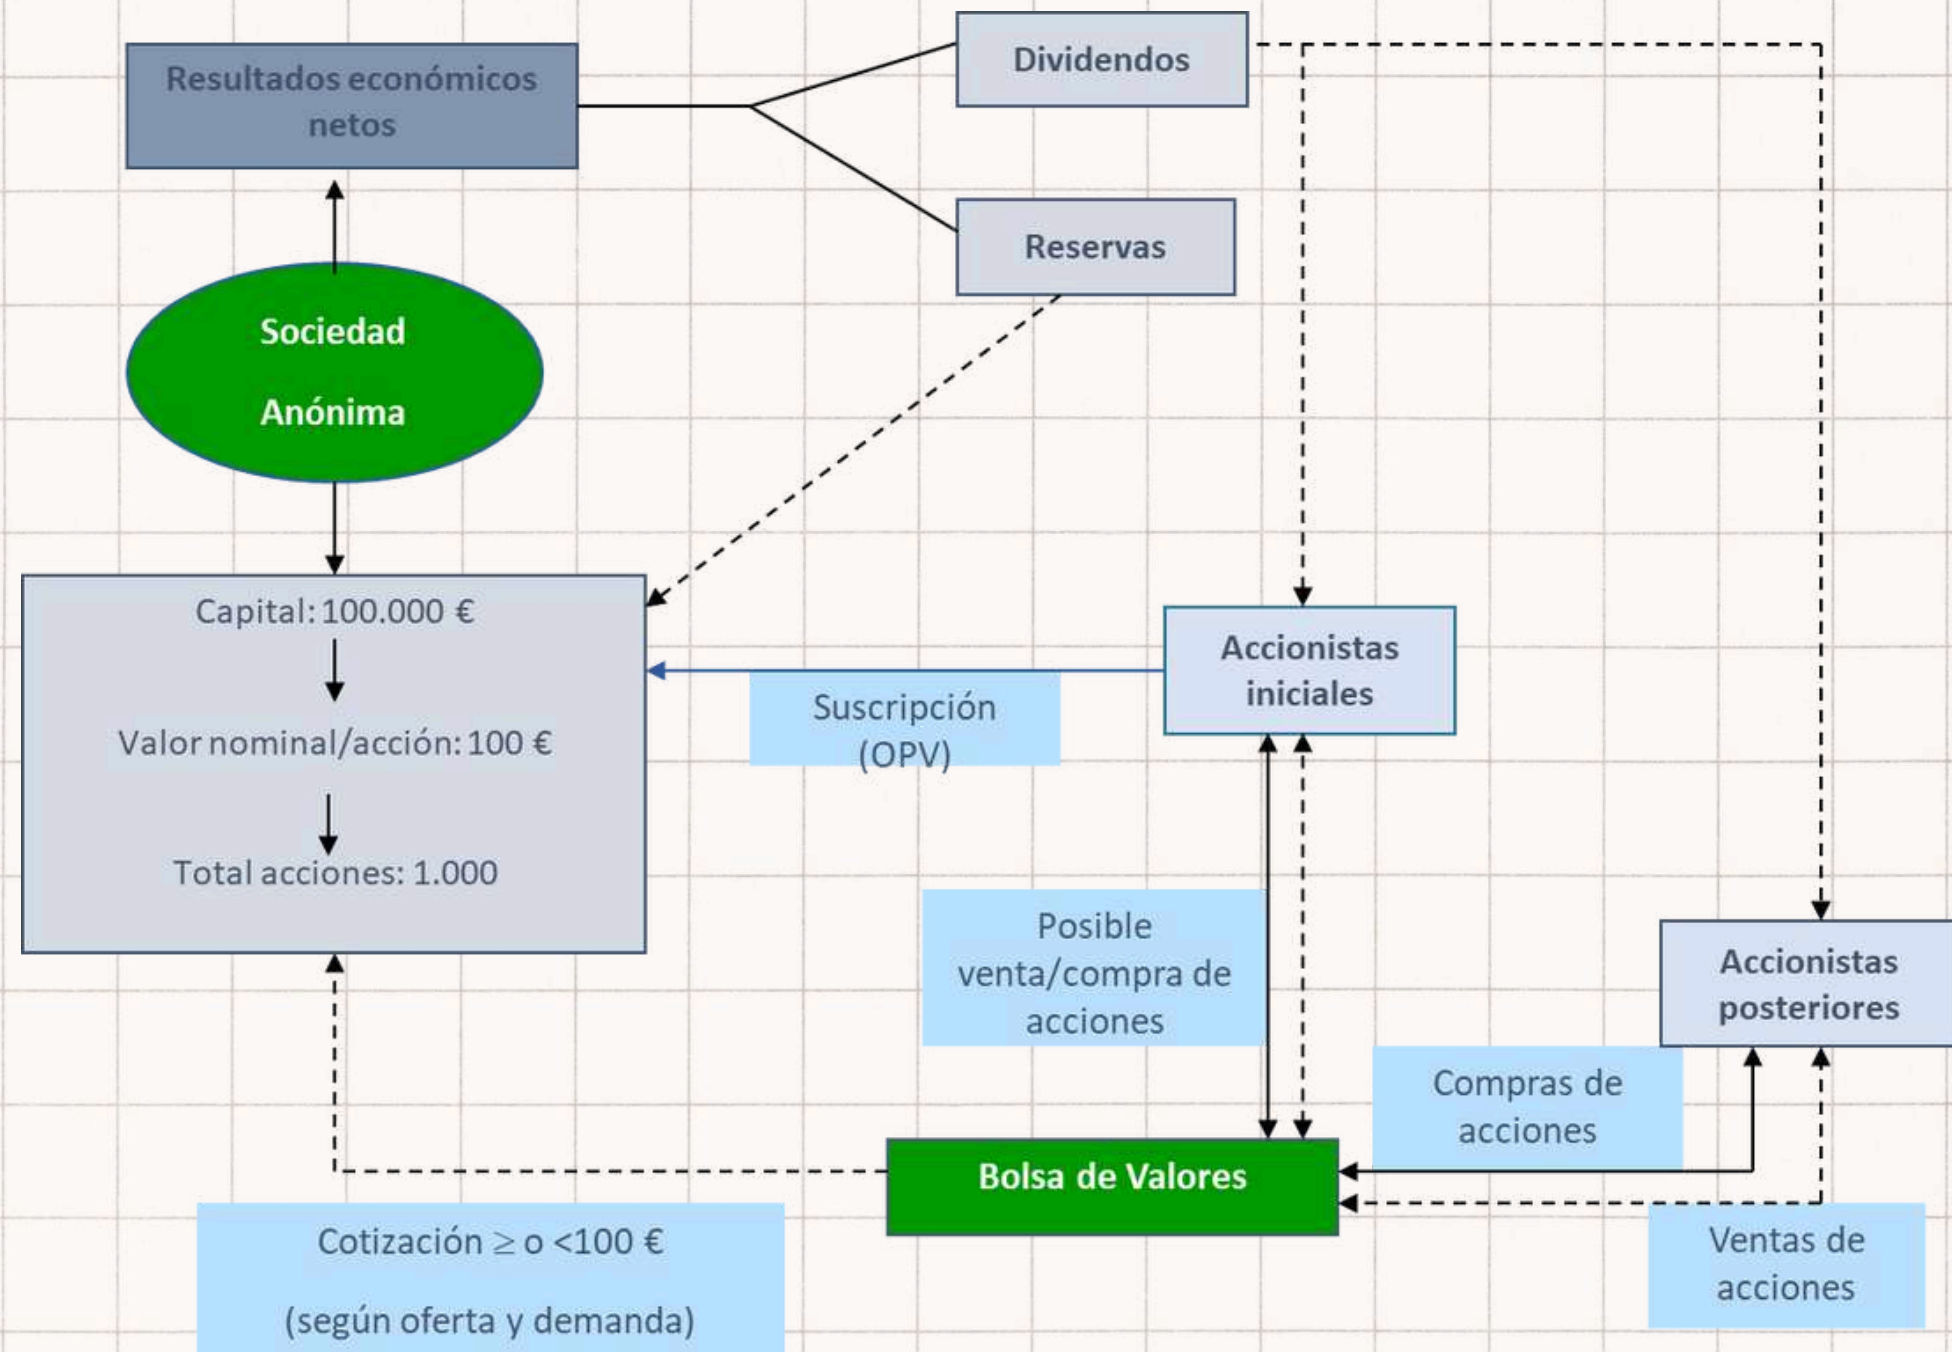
Resultados económicos netos

Dividendos

Reservas

Sociedad

Anónima

Capital: 100.000 €

Valor nominal/acción: 100 €

Total acciones: 1.000

Accionistas iniciales

Suscripción (OPV)

Posible venta/compra de acciones

Accionistas posteriores

Compras de acciones

Bolsa de Valores

Ventas de acciones

Cotización $\geq$ o <100 €

(según oferta y demanda)